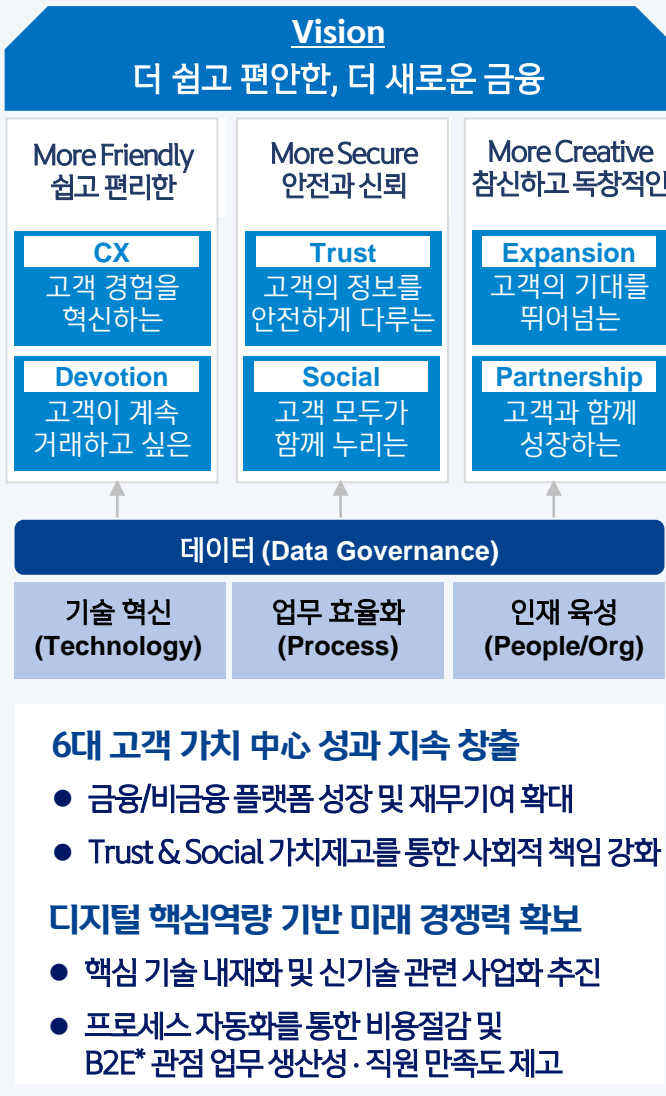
Vision
더 쉽고 편안한, 더 새로운 금융

More Friendly
쉽고 편리한

CX
고객 경험을 혁신하는

Devotion
고객이 계속 거래하고 싶은

More Secure
안전과 신뢰

Trust
고객의 정보를 안전하게 다루는

Social
고객 모두가 함께 누리는

More Creative
참신하고 독창적인

Expansion
고객의 기대를 뛰어넘는

Partnership
고객과 함께 성장하는

데이터 (Data Governance)

기술 혁신 (Technology)

업무 효율화 (Process)

인재 육성 (People/Org)

6대 고객 가치 중심 성과 지속 창출

● 금융/비금융 플랫폼 성장 및 재무기여 확대

● Trust & Social 가치제고를 통한 사회적 책임 강화

디지털 핵심역량 기반 미래 경쟁력 확보

● 핵심 기술 내재화 및 신기술 관련 사업화 추진

● 프로세스 자동화를 통한 비용절감 및 B2E* 관점 업무 생산성 · 직원 만족도 제고